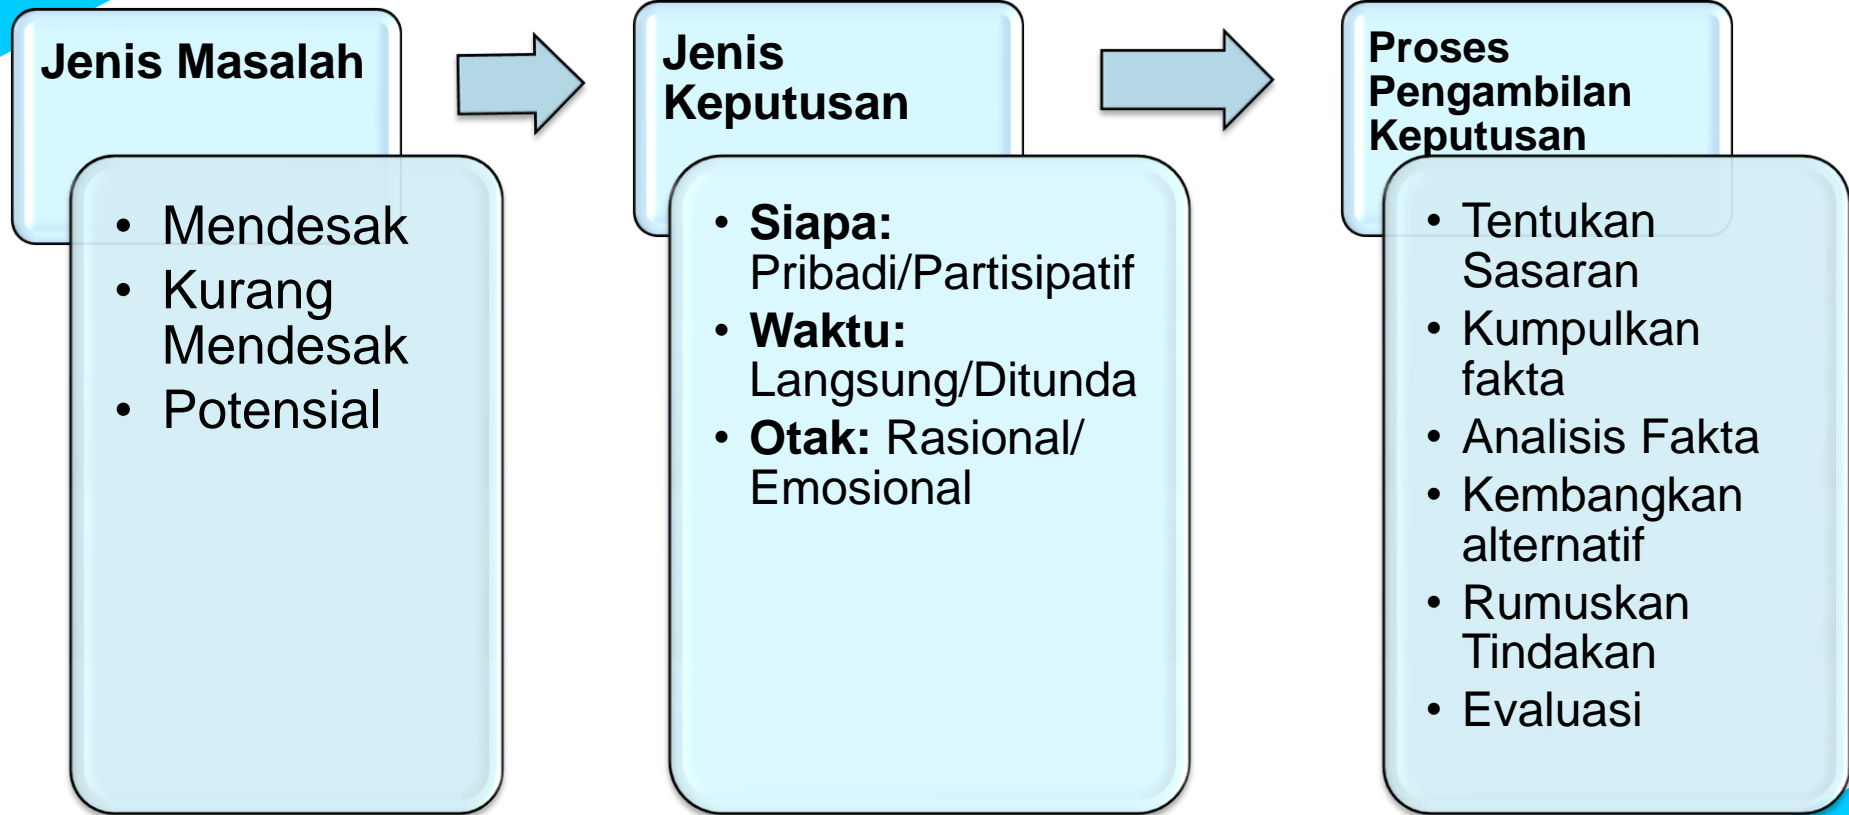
Jenis Masalah

• Mendesak
• Kurang Mendesak
• Potensial

Jenis Keputusan

• **Siapa:** Pribadi/Partisipatif
• **Waktu:** Langsung/Ditunda
• **Otak:** Rasional/ Emosional

Proses Pengambilan Keputusan

• Tentukan Sasaran
• Kumpulkan fakta
• Analisis Fakta
• Kembangkan alternatif
• Rumuskan Tindakan
• Evaluasi